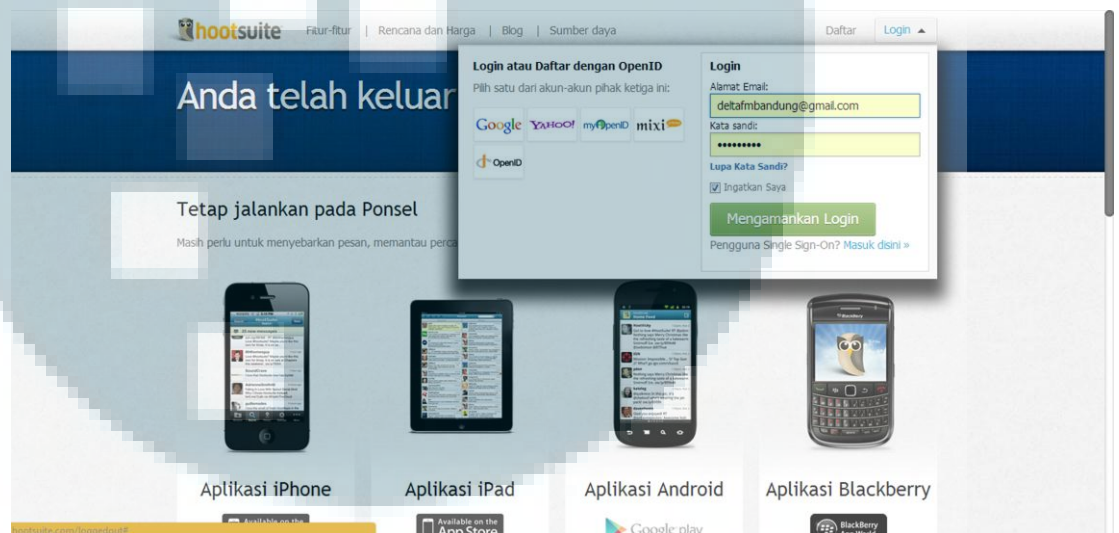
hootsuite Fitur-fitur | Rencana dan Harga | Blog | Sumber daya

Daftar Login ▲

Anda telah keluar

Login atau Daftar dengan OpenID
Pilih satu dari akun-akun pihak ketiga ini:

Google YAHOO! myOpenID mixi OpenID

Login
Alamat Email:
deltafmbandung@gmail.com
Kata sandi:
••••••••••
Lupa Kata Sandi?
Ingatkan Saya
Mengamankan Login
Pengguna Single Sign-On? Masuk disini »

Tetap jalankan pada Ponsel

Masih perlu untuk menyebarkan pesan, memantau perca

Aplikasi iPhone

Aplikasi iPad

Aplikasi Android

Aplikasi Blackberry

Available on the

Available on the App Store

Google play

BlackBerry App World

hootsuite.com/loggedout#